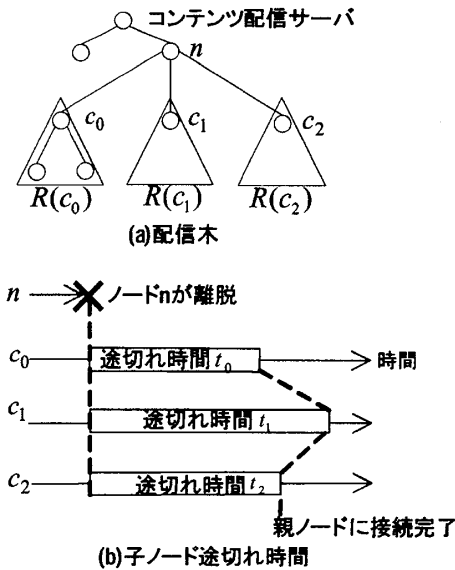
コンテンツ配信サーバ

$n$

$c_0$

$c_1$

$c_2$

$R(c_0)$

$R(c_1)$

$R(c_2)$

(a)配信木

$n$

ノードnが離脱

$c_0$

途切れ時間 $t_0$

時間

$c_1$

途切れ時間 $t_1$

$c_2$

途切れ時間 $t_2$

親ノードに接続完了

(b)子ノード途切れ時間